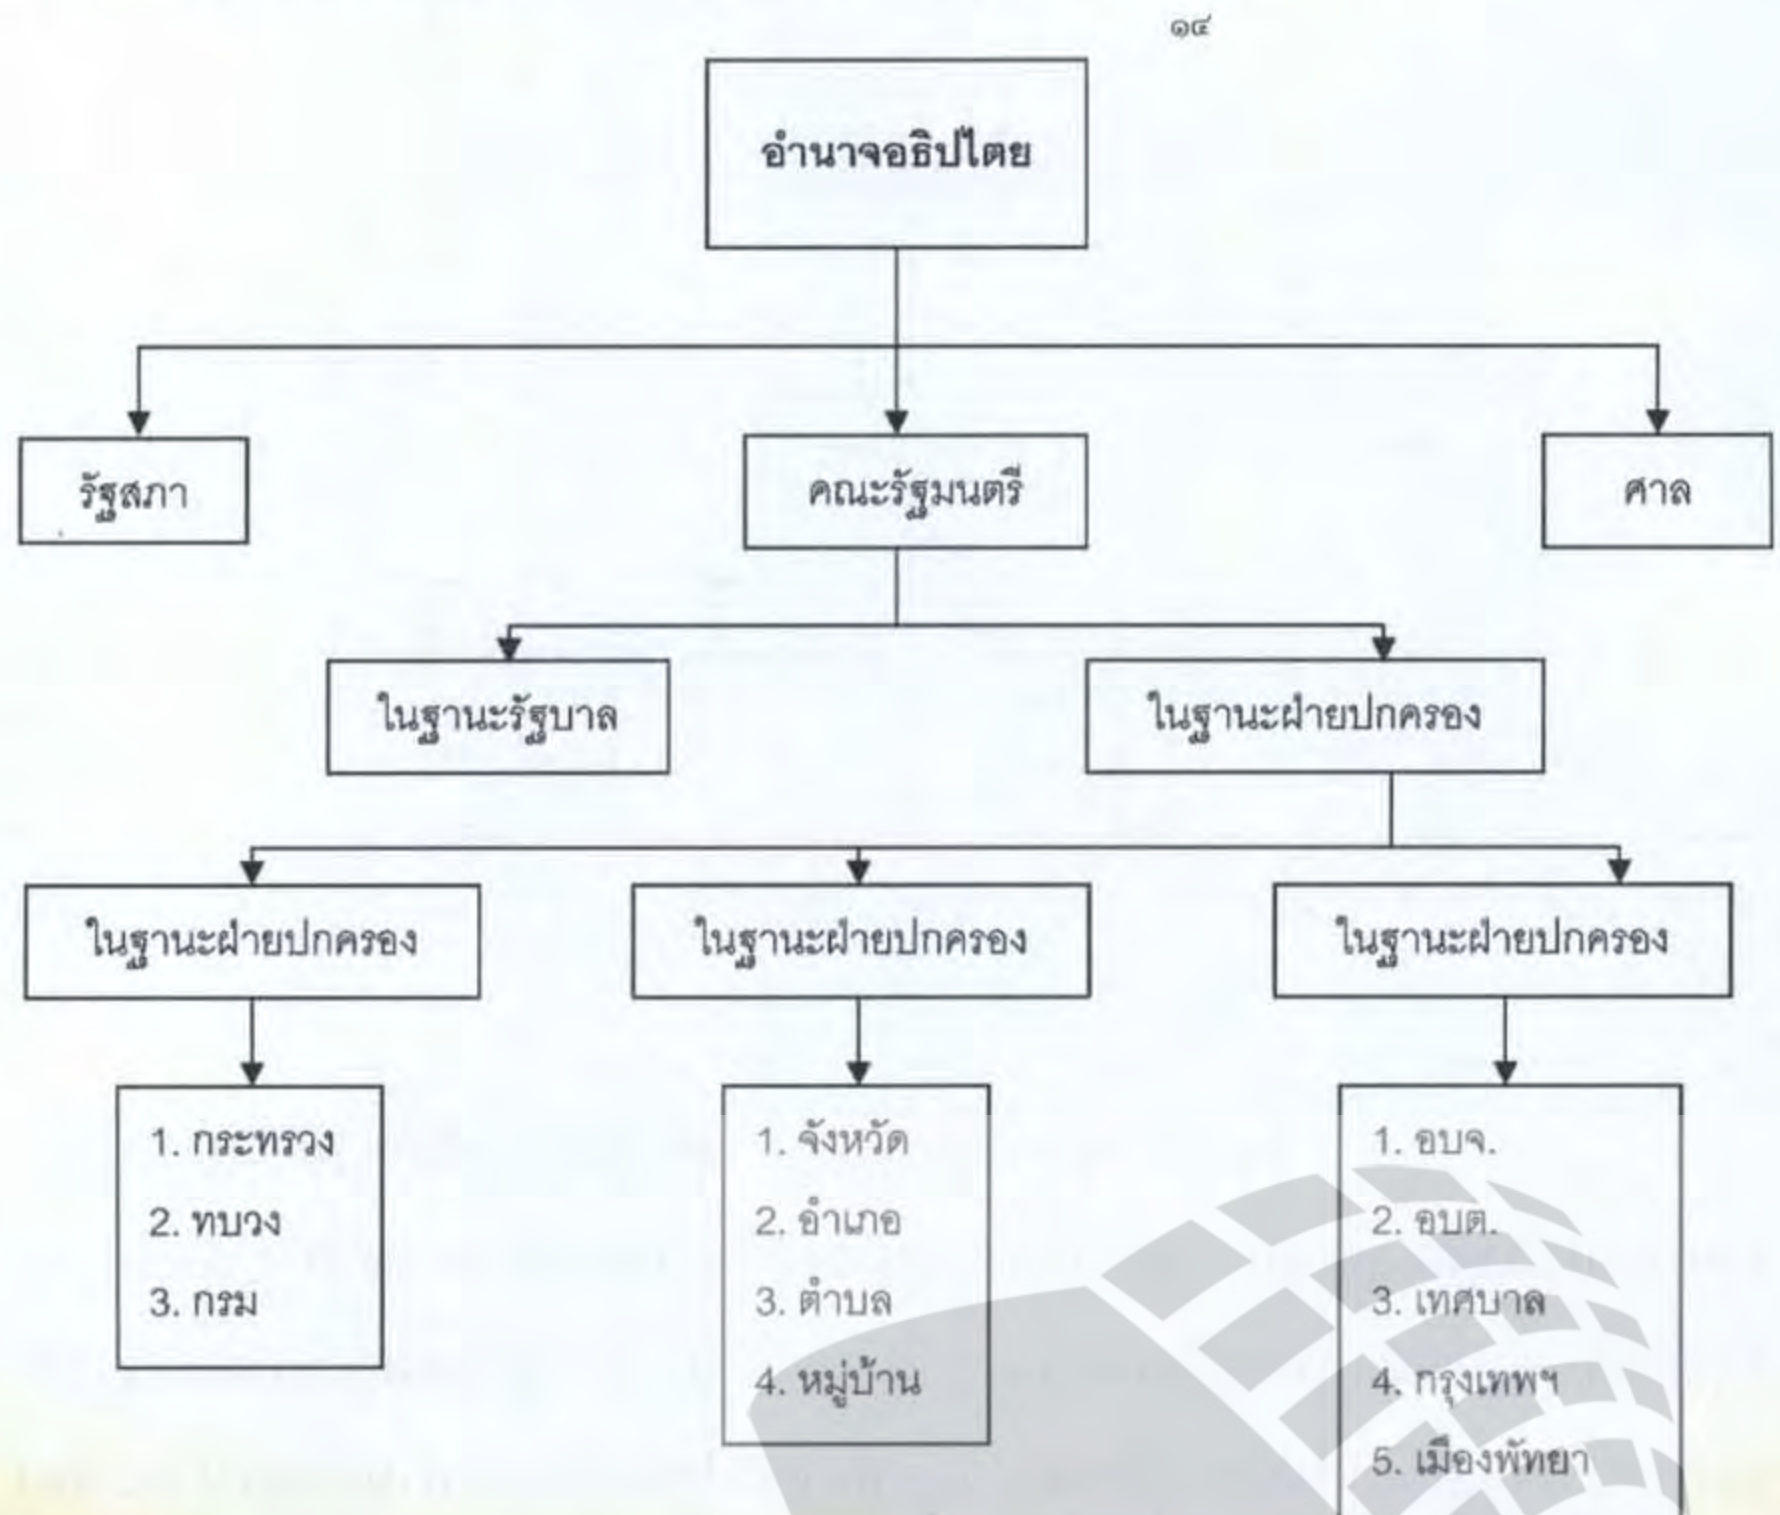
๑๔

อำนาจอธิปไตย

รัฐสภา

คณะรัฐมนตรี

ศาล

ในฐานะรัฐบาล

ในฐานะฝ่ายปกครอง

ในฐานะฝ่ายปกครอง

ในฐานะฝ่ายปกครอง

ในฐานะฝ่ายปกครอง

1. กระทรวง
2. ทบวง
3. กรม

1. จังหวัด
2. อำเภอ
3. ตำบล
4. หมู่บ้าน

1. อบจ.
2. อบต.
3. เทศบาล
4. กรุงเทพฯ
5. เมืองพัทยา